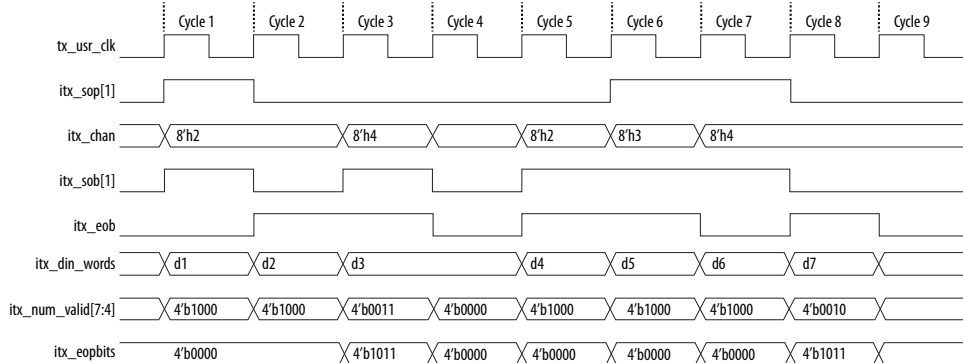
Cycle 1 Cycle 2 Cycle 3 Cycle 4 Cycle 5 Cycle 6 Cycle 7 Cycle 8 Cycle 9

tx_usr_clk

itx_sop[1]

itx_chan 8'h2 8'h4 8'h2 8'h3 8'h4

itx_sob[1]

itx_eob

itx_din_words d1 d2 d3 d4 d5 d6 d7

itx_num_valid[7:4] 4'b1000 4'b1000 4'b0011 4'b0000 4'b1000 4'b1000 4'b1000 4'b0010

itx_eopbits 4'b0000 4'b1011 4'b0000 4'b0000 4'b0000 4'b0000 4'b1011